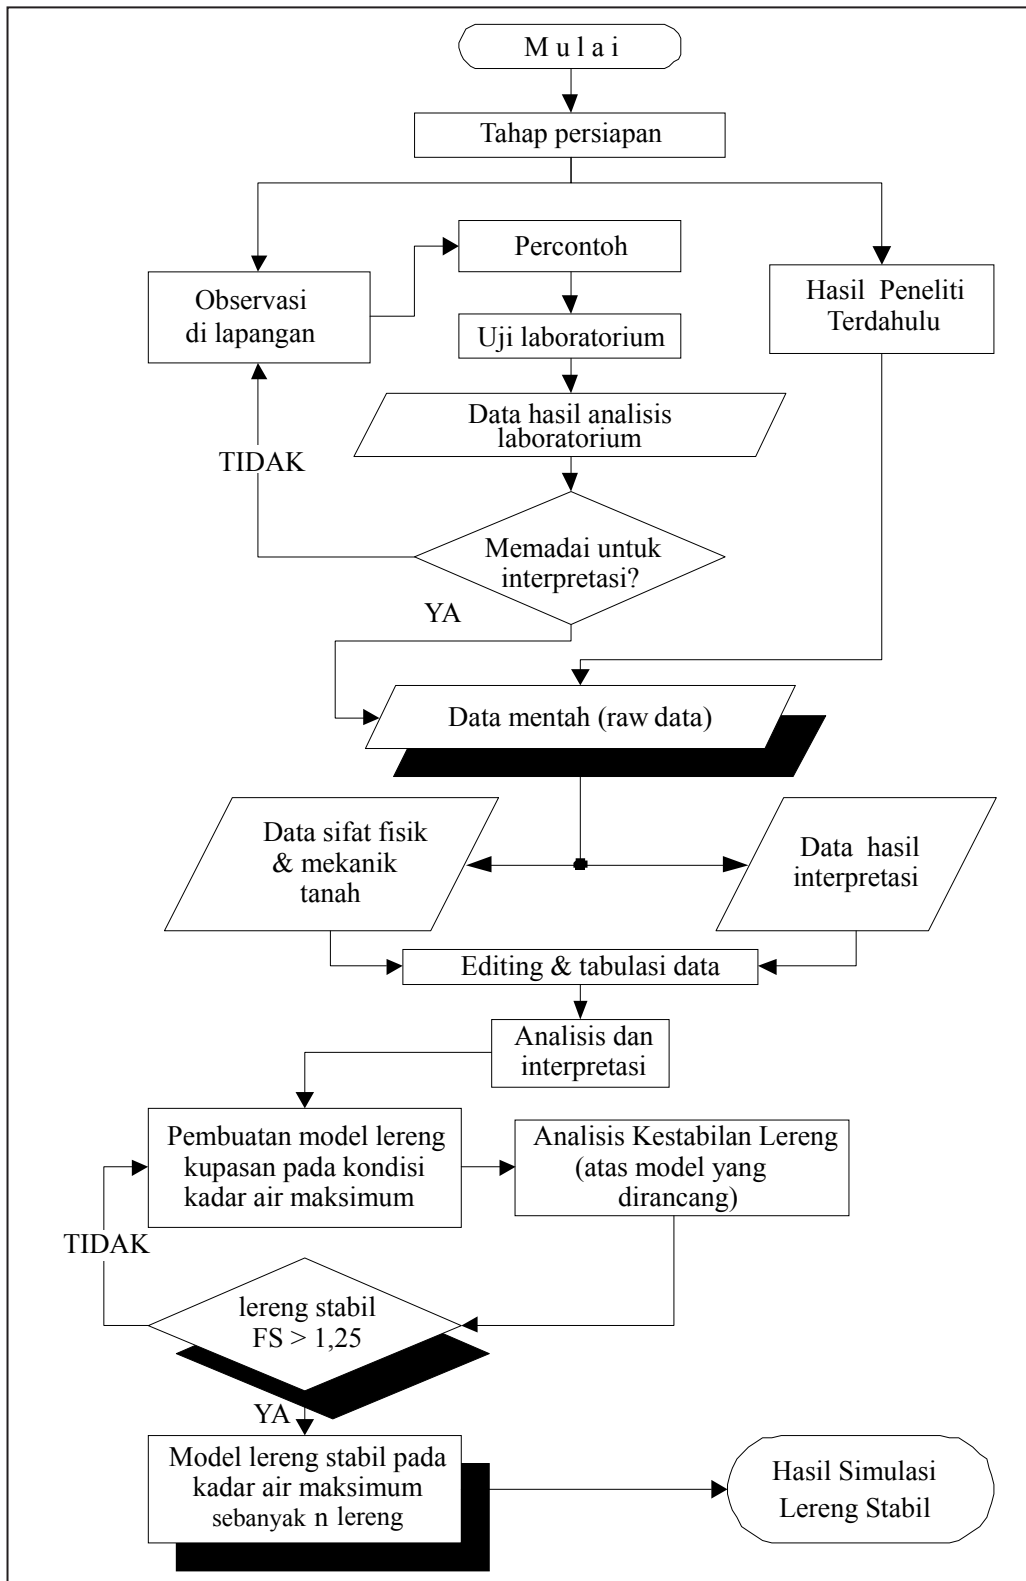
M u l a i

Tahap persiapan

Observasi di lapangan

Percontoh

Uji laboratorium

Hasil Peneliti Terdahulu

Data hasil analisis laboratorium

TIDAK

Memadai untuk interpretasi?

YA

Data mentah (raw data)

Data sifat fisik & mekanik tanah

Data hasil interpretasi

Editing & tabulasi data

Analisis dan interpretasi

Pembuatan model lereng kupasan pada kondisi kadar air maksimum

Analisis Kestabilan Lereng (atas model yang dirancang)

TIDAK

lereng stabil FS > 1,25

YA

Model lereng stabil pada kadar air maksimum sebanyak n lereng

Hasil Simulasi Lereng Stabil